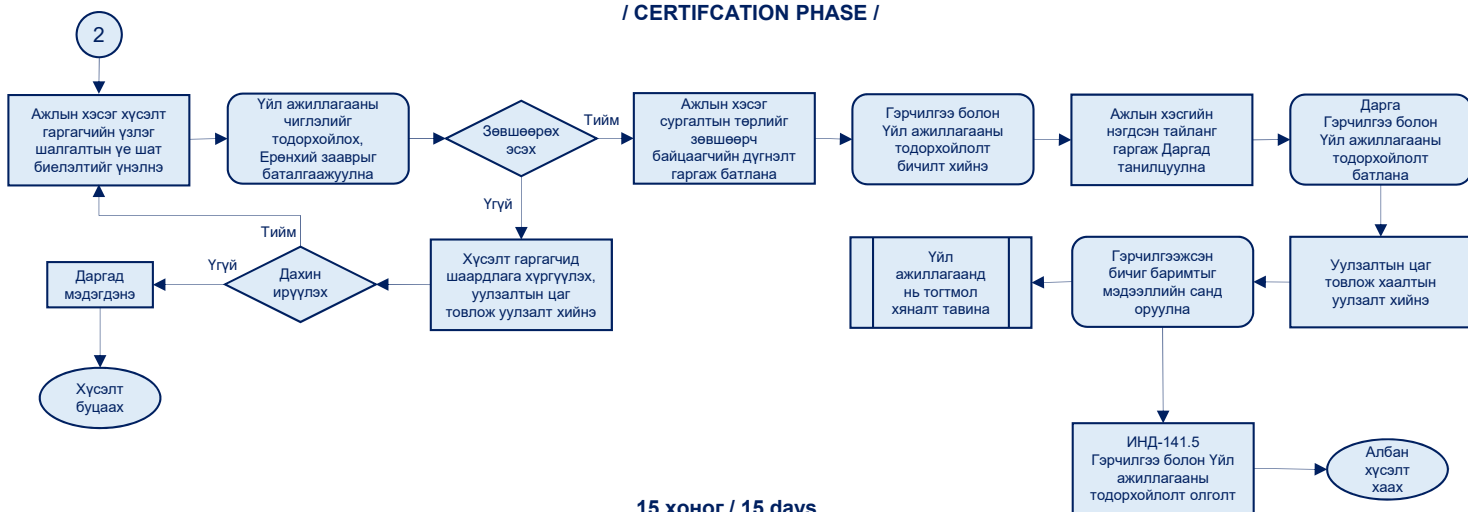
/ CERTIFCATION PHASE /

2

Ажлын хэсэг хүсэлт гаргагчийн үзлэг шалгалтын үе шат биелэлтийг үнэлнэ

Үйл ажиллагааны чиглэлийг тодорхойлох, Ерөнхий зааврыг баталгаажуулна

Зөвшөөрөх эсэх

Тийм

Үгүй

Ажлын хэсэг сургалтын төрлийг зөвшөөрч байцаагчийн дүгнэлт гаргаж батлана

Гэрчилгээ болон Үйл ажиллагааны тодорхойлолт бичилт хийнэ

Ажлын хэсгийн нэгдсэн тайланг гаргаж Даргад танилцуулна

Дарга Гэрчилгээ болон Үйл ажиллагааны тодорхойлолт батлана

Тийм

Даргад мэдэгдэнэ

Үгүй

Дахин ирүүлэх

Хүсэлт гаргагчид шаардлага хүргүүлэх, уулзалтын цаг товлож уулзалт хийнэ

Үйл ажиллагаанд нь тогтмол хяналт тавина

Гэрчилгээжсэн бичиг баримтыг мэдээллийн санд оруулна

Уулзалтын цаг товлож хаалтын уулзалт хийнэ

Хүсэлт буцаах

ИНД-141.5 Гэрчилгээ болон Үйл ажиллагааны тодорхойлолт олголт

Албан хүсэлт хаах

15 хоног / 15 days